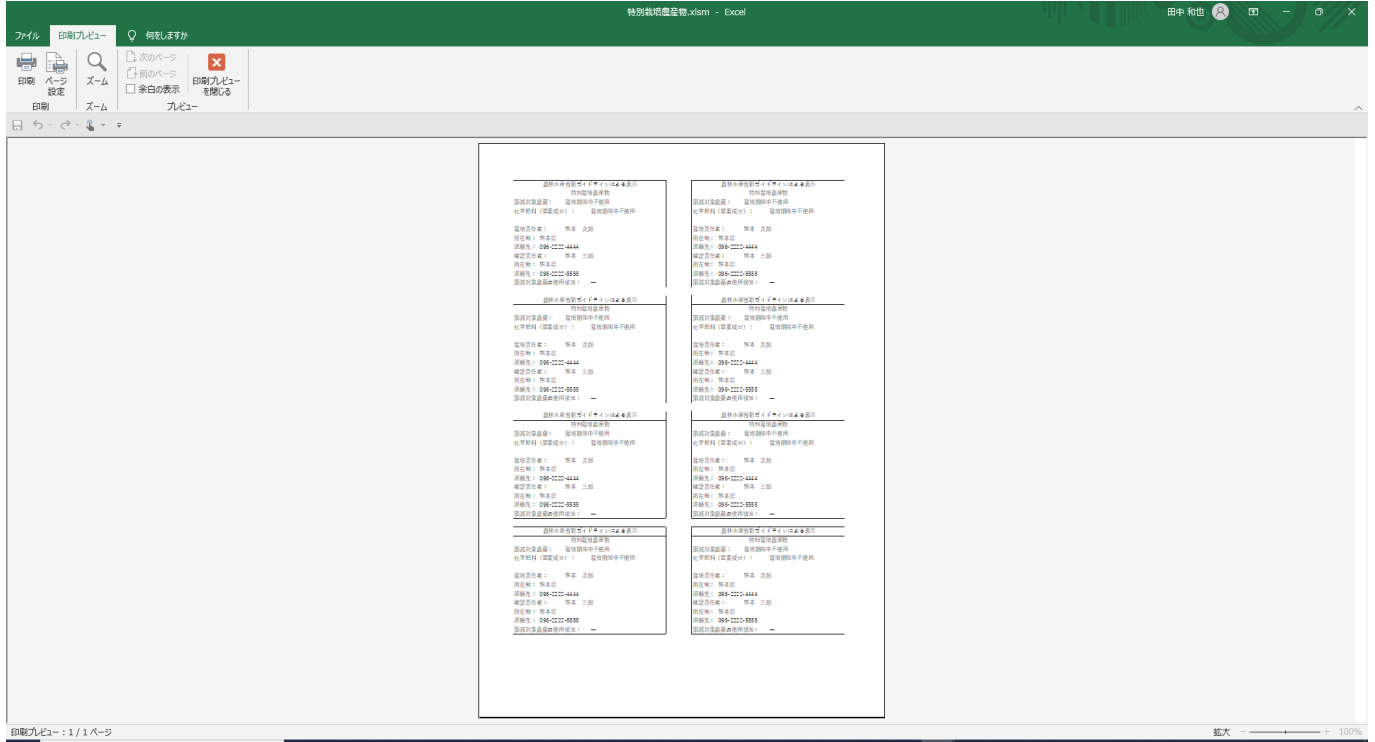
特別栽培農産物.xlsm - Excel

田中 和也

ファイル　印刷プレビュー　何をしますか

印刷　ページ設定　ズーム　次のページ　前のページ　余白の表示　印刷プレビューを閉じる

印刷　ズーム　プレビュー

農林水産省新ガイドラインによる表示
特別栽培農産物
節減対象農薬：　栽培期間中不使用
化学肥料（窒素成分）：　栽培期間中不使用

栽培責任者：　熊本 次郎
所在地：熊本県
連絡先：096-2222-4444
確認責任者：　熊本 三郎
所在地：熊本県
連絡先：096-2222-5555
節減対象農薬の使用状況：　—

農林水産省新ガイドラインによる表示
特別栽培農産物
節減対象農薬：　栽培期間中不使用
化学肥料（窒素成分）：　栽培期間中不使用

栽培責任者：　熊本 次郎
所在地：熊本県
連絡先：096-2222-4444
確認責任者：　熊本 三郎
所在地：熊本県
連絡先：096-2222-5555
節減対象農薬の使用状況：　—

農林水産省新ガイドラインによる表示
特別栽培農産物
節減対象農薬：　栽培期間中不使用
化学肥料（窒素成分）：　栽培期間中不使用

栽培責任者：　熊本 次郎
所在地：熊本県
連絡先：096-2222-4444
確認責任者：　熊本 三郎
所在地：熊本県
連絡先：096-2222-5555
節減対象農薬の使用状況：　—

農林水産省新ガイドラインによる表示
特別栽培農産物
節減対象農薬：　栽培期間中不使用
化学肥料（窒素成分）：　栽培期間中不使用

栽培責任者：　熊本 次郎
所在地：熊本県
連絡先：096-2222-4444
確認責任者：　熊本 三郎
所在地：熊本県
連絡先：096-2222-5555
節減対象農薬の使用状況：　—

農林水産省新ガイドラインによる表示
特別栽培農産物
節減対象農薬：　栽培期間中不使用
化学肥料（窒素成分）：　栽培期間中不使用

栽培責任者：　熊本 次郎
所在地：熊本県
連絡先：096-2222-4444
確認責任者：　熊本 三郎
所在地：熊本県
連絡先：096-2222-5555
節減対象農薬の使用状況：　—

農林水産省新ガイドラインによる表示
特別栽培農産物
節減対象農薬：　栽培期間中不使用
化学肥料（窒素成分）：　栽培期間中不使用

栽培責任者：　熊本 次郎
所在地：熊本県
連絡先：096-2222-4444
確認責任者：　熊本 三郎
所在地：熊本県
連絡先：096-2222-5555
節減対象農薬の使用状況：　—

農林水産省新ガイドラインによる表示
特別栽培農産物
節減対象農薬：　栽培期間中不使用
化学肥料（窒素成分）：　栽培期間中不使用

栽培責任者：　熊本 次郎
所在地：熊本県
連絡先：096-2222-4444
確認責任者：　熊本 三郎
所在地：熊本県
連絡先：096-2222-5555
節減対象農薬の使用状況：　—

農林水産省新ガイドラインによる表示
特別栽培農産物
節減対象農薬：　栽培期間中不使用
化学肥料（窒素成分）：　栽培期間中不使用

栽培責任者：　熊本 次郎
所在地：熊本県
連絡先：096-2222-4444
確認責任者：　熊本 三郎
所在地：熊本県
連絡先：096-2222-5555
節減対象農薬の使用状況：　—

印刷プレビュー：1 / 1 ページ

拡大　100%